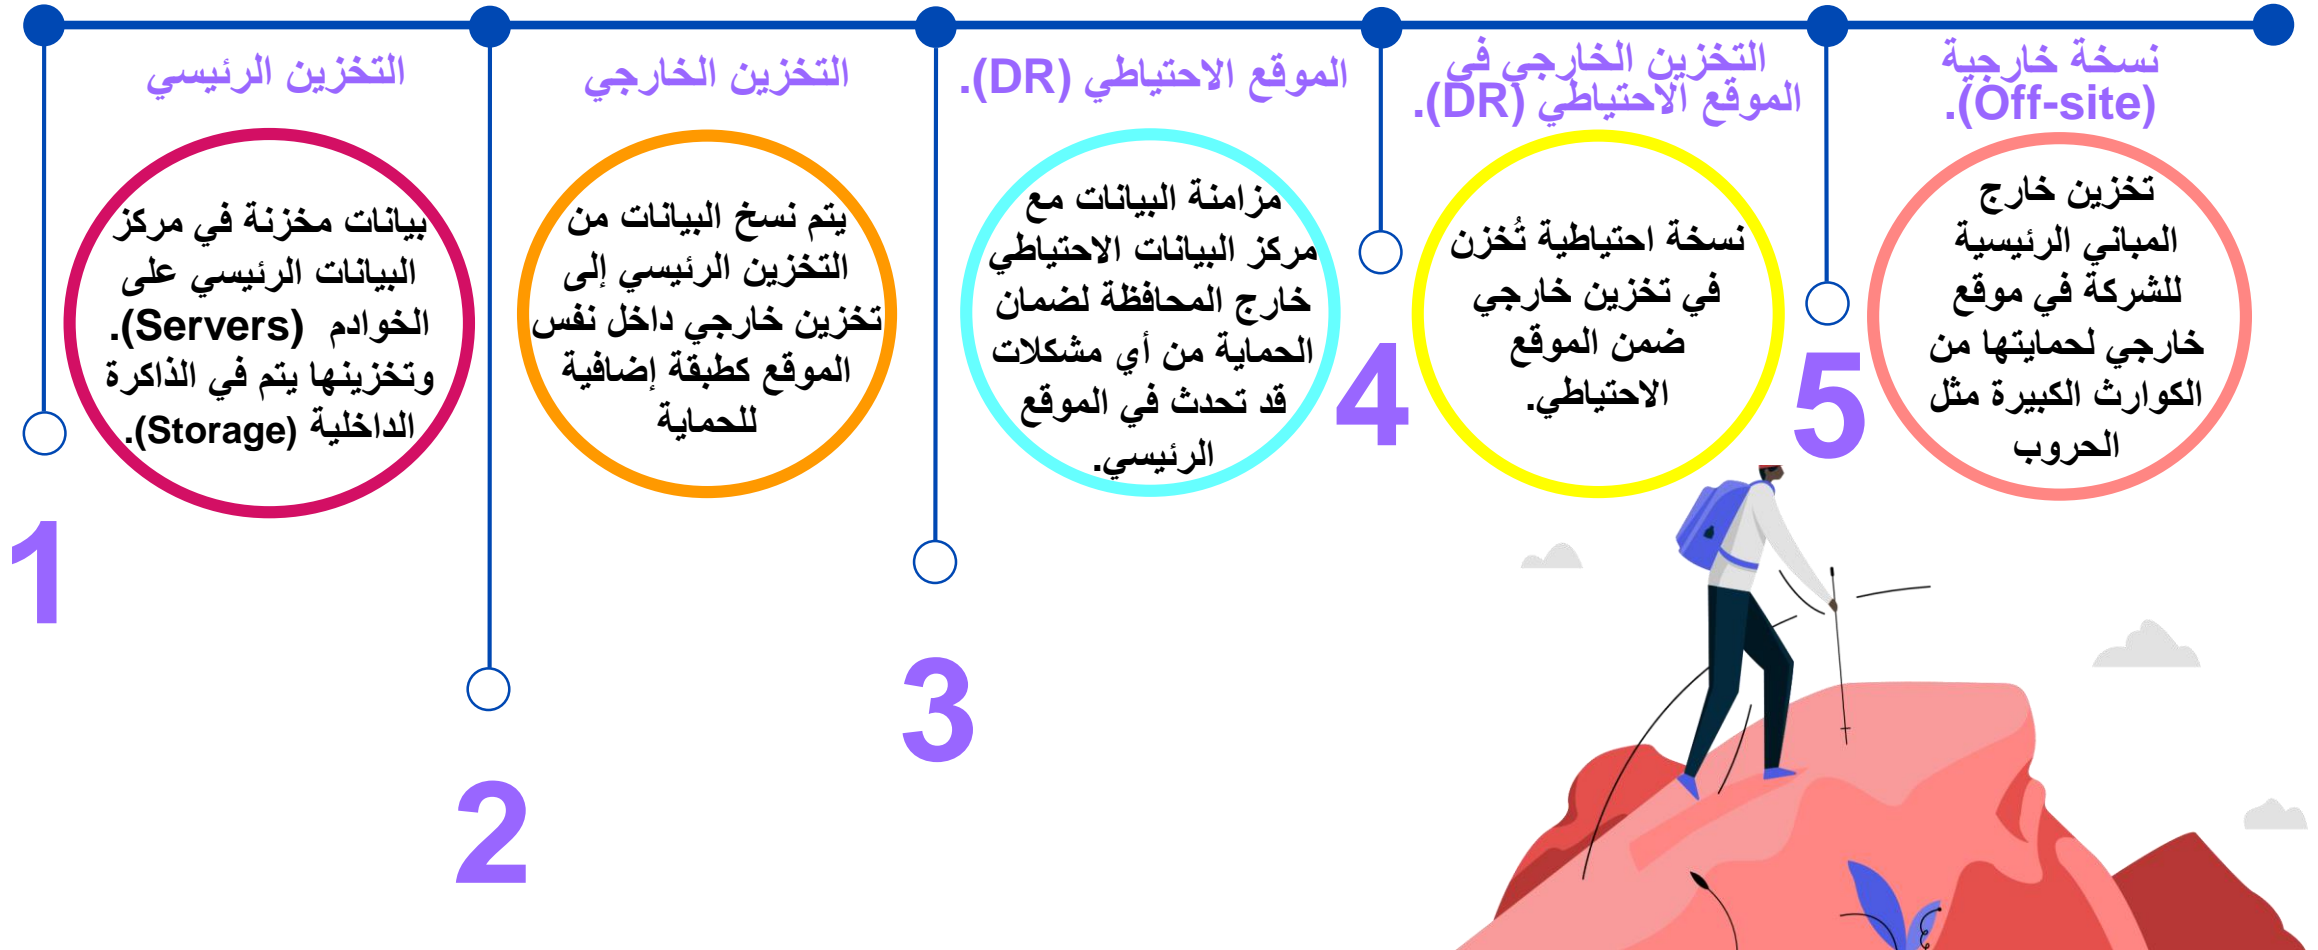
التخزين الرئيسي

بيانات مخزنة في مركز البيانات الرئيسي على الخوادم (Servers). وتخزينها يتم في الذاكرة الداخلية (Storage).

1

التخزين الخارجي

يتم نسخ البيانات من التخزين الرئيسي إلى تخزين خارجي داخل نفس الموقع كطبقة إضافية للحماية

2

الموقع الاحتياطي (DR).

مزامنة البيانات مع مركز البيانات الاحتياطي خارج المحافظة لضمان الحماية من أي مشكلات قد تحدث في الموقع الرئيسي.

3

التخزين الخارجي في الموقع الاحتياطي (DR).

نسخة احتياطية تُخزن في تخزين خارجي ضمن الموقع الاحتياطي.

4

نسخة خارجية (Off-site).

تخزين خارج المباني الرئيسية للشركة في موقع خارجي لحمايتها من الكوارث الكبيرة مثل الحروب

5